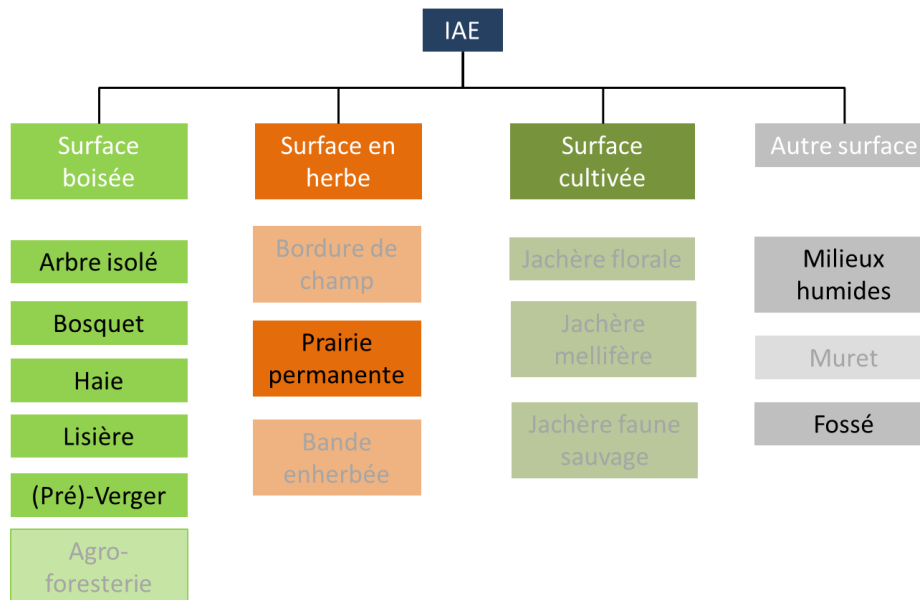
IAE

Surface boisée

Arbre isolé

Bosquet

Haie

Lisière

(Pré)-Verger

Agro-foresterie

Surface en herbe

Bordure de champ

Prairie permanente

Bande enherbée

Surface cultivée

Jachère florale

Jachère mellifère

Jachère faune sauvage

Autre surface

Milieux humides

Muret

Fossé